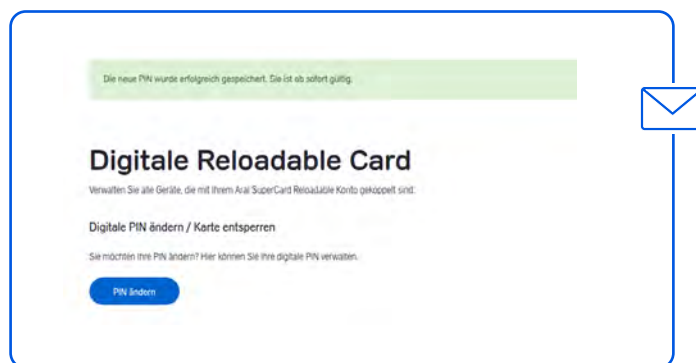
Die neue PIN wurde erfolgreich gespeichert. Sie ist ab sofort gültig.

Digitale Reloadable Card

Verwalten Sie alle Geräte, die mit Ihrem Aral SuperCard Reloadable Konto gekoppelt sind.

Digitale PIN ändern / Karte entsperren

Sie möchten Ihre PIN ändern? Hier können Sie Ihre digitale PIN verwalten.

PIN ändern